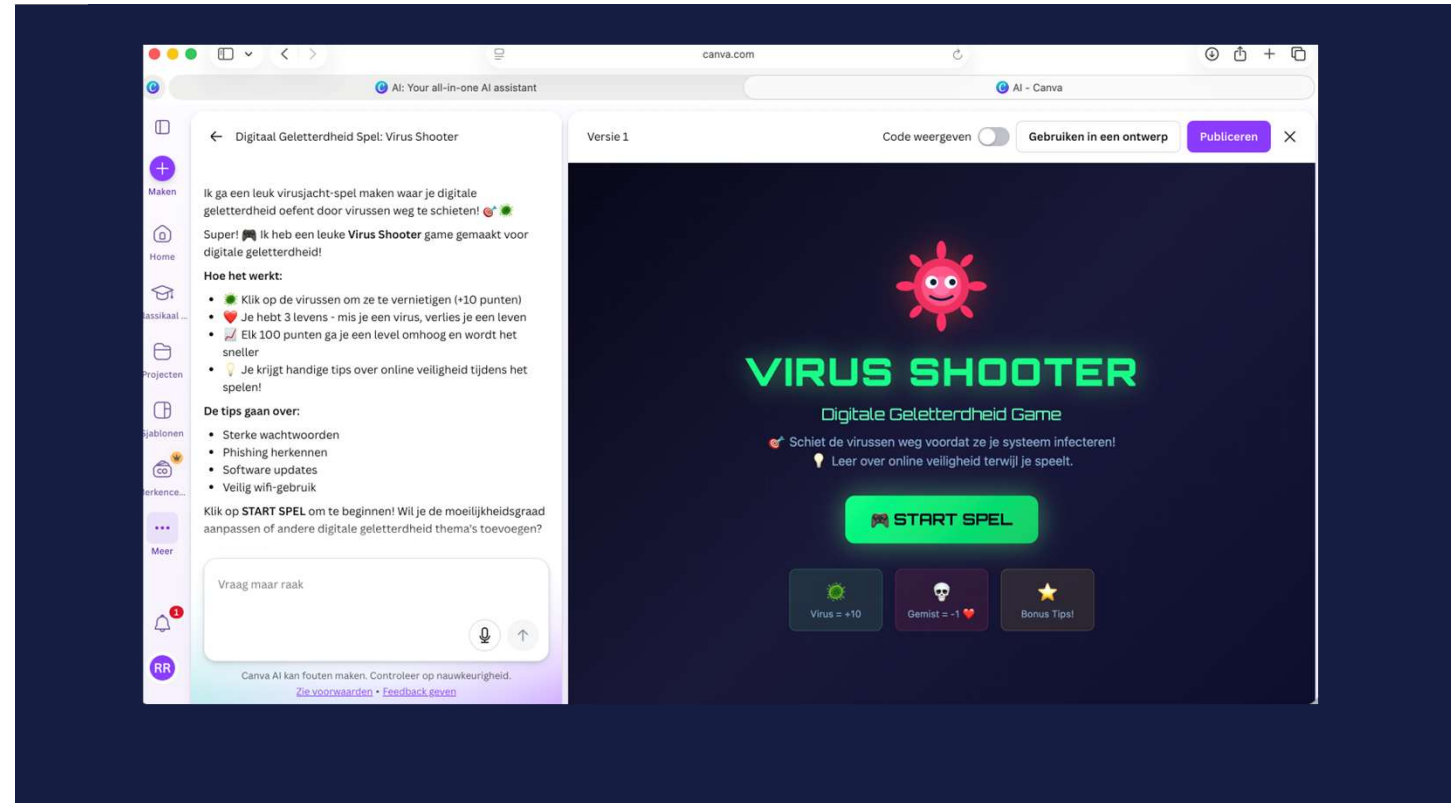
canva.com

AI: Your all-in-one AI assistant

AI - Canva

Maken

Home

lassikaal ...

Projecten

Sjablonen

erkence...

Meer

RR

← Digitaal Geletterdheid Spel: Virus Shooter

Ik ga een leuk virusjacht-spel maken waar je digitale geletterdheid oefent door virussen weg te schieten! 🎯 🦠

Super! 🎮 Ik heb een leuke **Virus Shooter** game gemaakt voor digitale geletterdheid!

**Hoe het werkt:**

- 🦠 Klik op de virussen om ze te vernietigen (+10 punten)
- ❤️ Je hebt 3 levens - mis je een virus, verlies je een leven
- 📈 Elk 100 punten ga je een level omhoog en wordt het sneller
- 💡 Je krijgt handige tips over online veiligheid tijdens het spelen!

**De tips gaan over:**

- Sterke wachtwoorden
- Phishing herkennen
- Software updates
- Veilig wifi-gebruik

Klik op **START SPEL** om te beginnen! Wil je de moeilijkheidsgraad aanpassen of andere digitale geletterdheid thema's toevoegen?

Vraag maar raak

Canva AI kan fouten maken. Controleer op nauwkeurigheid.
Zie voorwaarden • Feedback geven

Versie 1

Code weergeven

Gebruiken in een ontwerp

Publiceren

VIRUS SHOOTER

Digitale Geletterdheid Game

🎯 Schiet de virussen weg voordat ze je systeem infecteren!
💡 Leer over online veiligheid terwijl je speelt.

🎮 START SPEL

Virus = +10

Gemist = -1 ❤️

Bonus Tips!